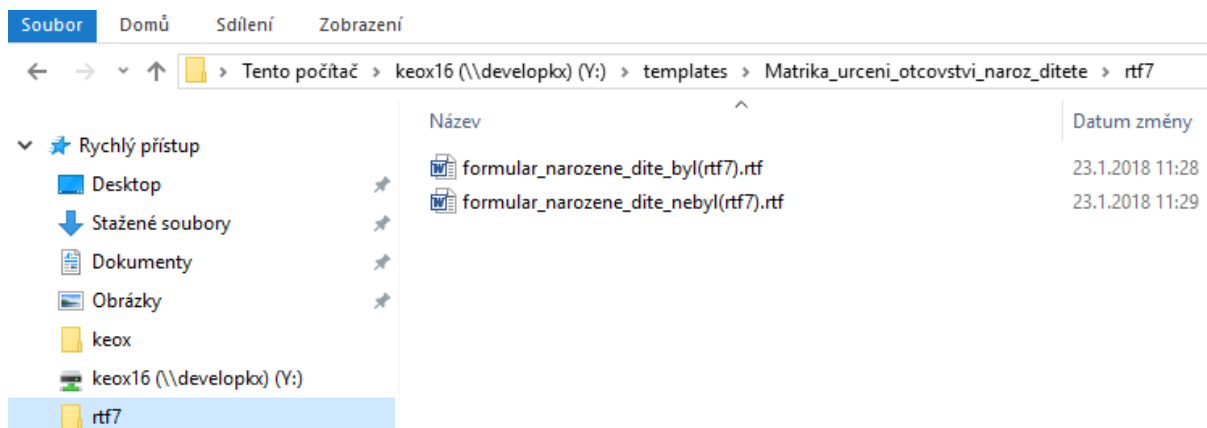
Soubor Domů Sdílení Zobrazení

> Tento počítač > keox16 (\\developkx) (Y:) > templates > Matrika_urceni_otcovstvi_naroz_ditete > rtf7

Rychlý přístup
Desktop
Stažené soubory
Dokumenty
Obrázky
keox
keox16 (\\developkx) (Y:)
rtf7

| Název | Datum změny |
|---|---|
| formular_narozene_dite_byl(rtf7).rtf | 23.1.2018 11:28 |
| formular_narozene_dite_nebyl(rtf7).rtf | 23.1.2018 11:29 |